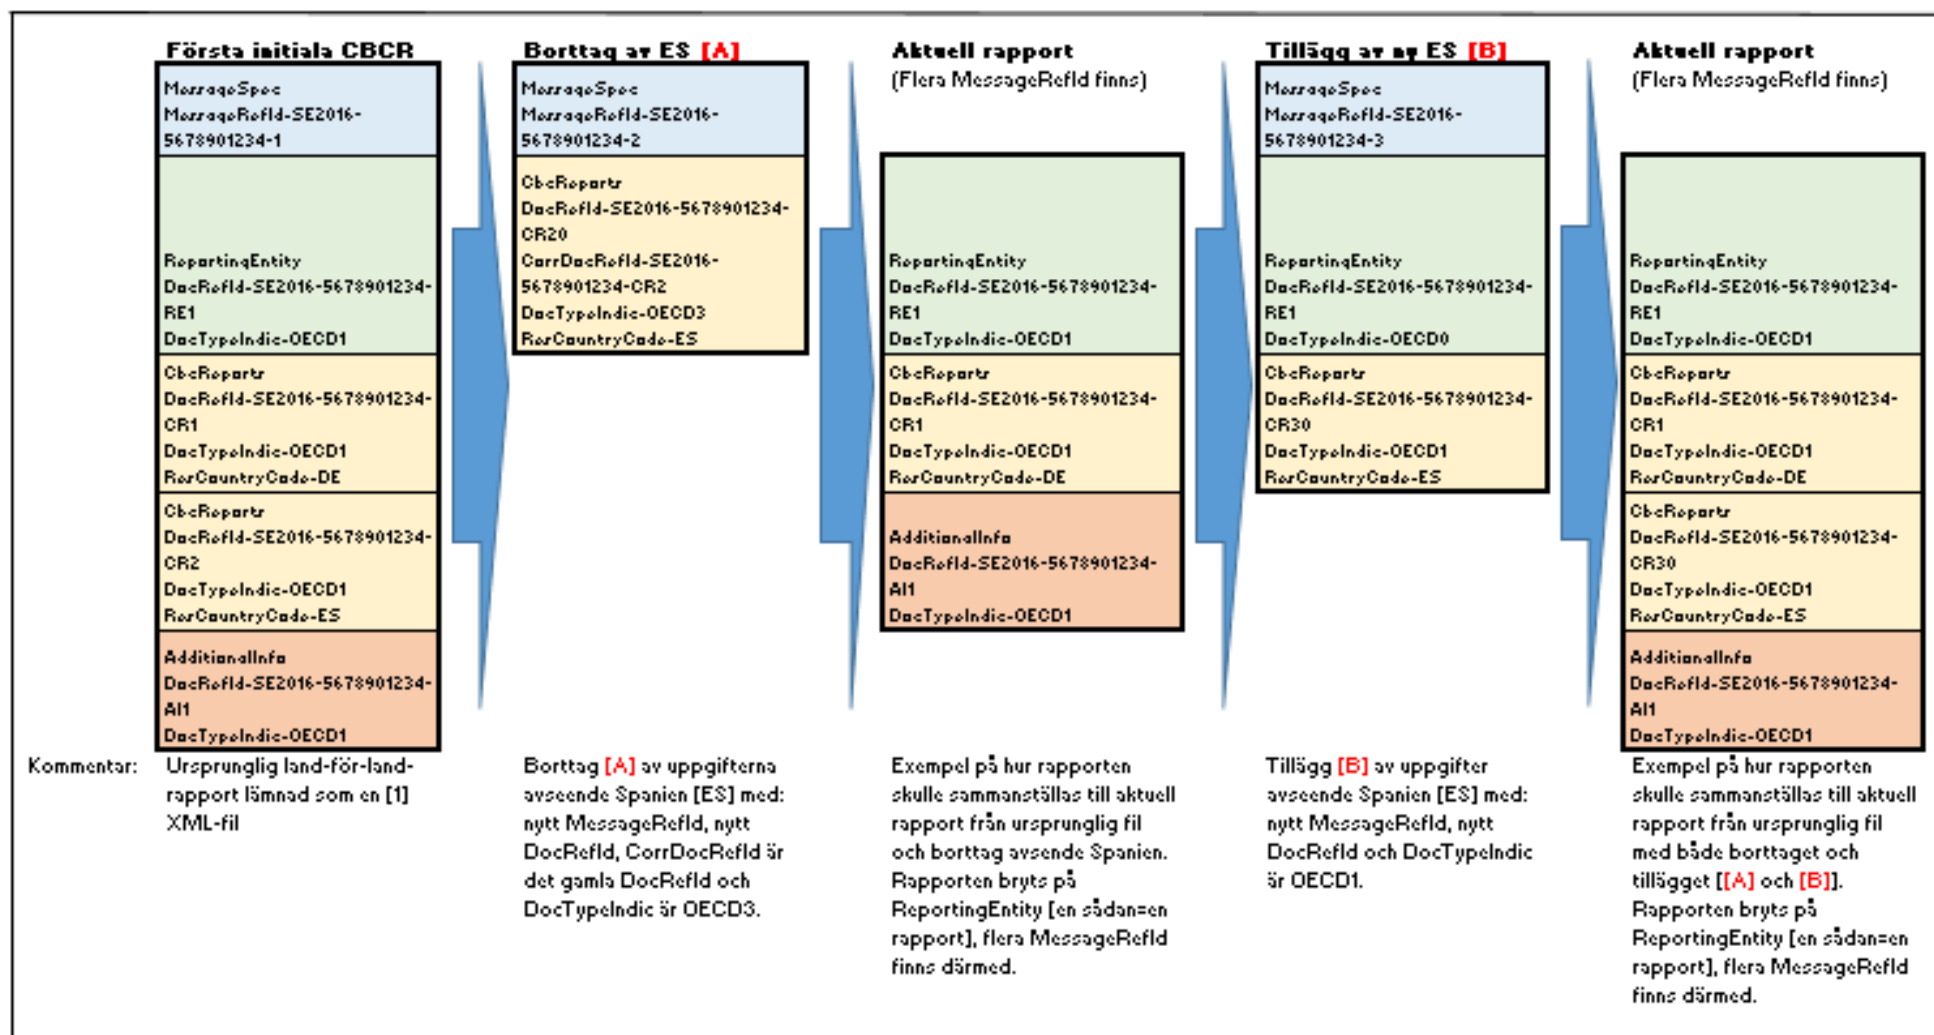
Första initiala CBCR

MessageSpec
MessageRefId-SE2016-5678901234-1

ReportingEntity
DocRefId-SE2016-5678901234-RE1
DocTypeIndic-OECD1

CbcReports
DocRefId-SE2016-5678901234-CR1
DocTypeIndic-OECD1
ResCountryCode-DE

CbcReports
DocRefId-SE2016-5678901234-CR2
DocTypeIndic-OECD1
ResCountryCode-ES

AdditionalInfo
DocRefId-SE2016-5678901234-AI1
DocTypeIndic-OECD1

Borttag av ES [A]

MessageSpec
MessageRefId-SE2016-5678901234-2

CbcReports
DocRefId-SE2016-5678901234-CR20
CorrDocRefId-SE2016-5678901234-CR2
DocTypeIndic-OECD3
ResCountryCode-ES

Aktuell rapport
(Flera MessageRefId finns)

ReportingEntity
DocRefId-SE2016-5678901234-RE1
DocTypeIndic-OECD1

CbcReports
DocRefId-SE2016-5678901234-CR1
DocTypeIndic-OECD1
ResCountryCode-DE

AdditionalInfo
DocRefId-SE2016-5678901234-AI1
DocTypeIndic-OECD1

Tillägg av ny ES [B]

MessageSpec
MessageRefId-SE2016-5678901234-3

ReportingEntity
DocRefId-SE2016-5678901234-RE1
DocTypeIndic-OECD0

CbcReports
DocRefId-SE2016-5678901234-CR30
DocTypeIndic-OECD1
ResCountryCode-ES

Aktuell rapport
(Flera MessageRefId finns)

ReportingEntity
DocRefId-SE2016-5678901234-RE1
DocTypeIndic-OECD1

CbcReports
DocRefId-SE2016-5678901234-CR1
DocTypeIndic-OECD1
ResCountryCode-DE

CbcReports
DocRefId-SE2016-5678901234-CR30
DocTypeIndic-OECD1
ResCountryCode-ES

AdditionalInfo
DocRefId-SE2016-5678901234-AI1
DocTypeIndic-OECD1

Kommentar:

Ursprunglig land-för-land-rapport lämnad som en [1] XML-fil

Borttag [A] av uppgifterna avseende Spanien [ES] med: nytt MessageRefId, nytt DocRefId, CorrDocRefId är det gamla DocRefId och DocTypeIndic är OECD3.

Exempel på hur rapporten skulle sammanställas till aktuell rapport från ursprunglig fil och borttag avsende Spanien. Rapporten bryts på ReportingEntity [en sådan=en rapport], flera MessageRefId finns därmed.

Tillägg [B] av uppgifter avseende Spanien [ES] med: nytt MessageRefId, nytt DocRefId och DocTypeIndic är OECD1.

Exempel på hur rapporten skulle sammanställas till aktuell rapport från ursprunglig fil med både borttaget och tillägget [[A] och [B]]. Rapporten bryts på ReportingEntity [en sådan=en rapport], flera MessageRefId finns därmed.